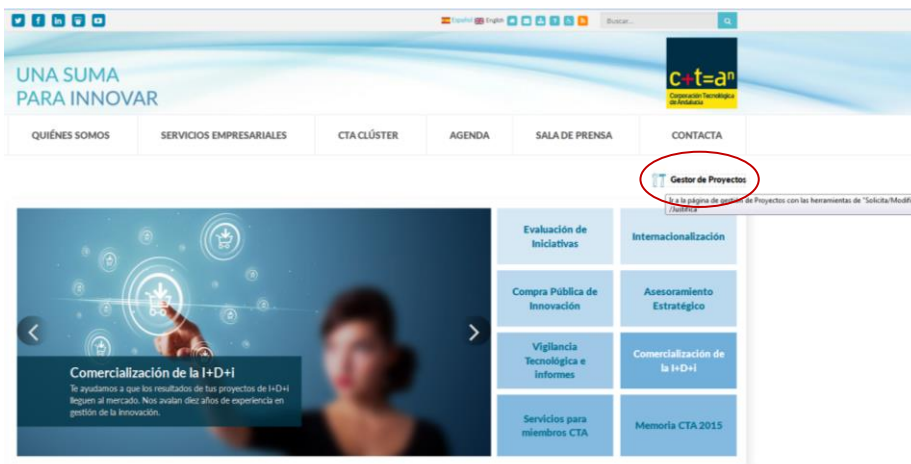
Español English

Buscar...

UNA SUMA PARA INNOVAR

c+t=a$^n$
Corporación Tecnológica de Andalucía

QUIÉNES SOMOS
SERVICIOS EMPRESARIALES
CTA CLÚSTER
AGENDA
SALA DE PRENSA
CONTACTA

Gestor de Proyectos

Ir a la página de gestión de Proyectos con las herramientas de "Solicita/Modifi /Justifica

Comercialización de la I+D+i
Te ayudamos a que los resultados de tus proyectos de I+D+i lleguen al mercado. Nos avalan diez años de experiencia en gestión de la innovación.

Evaluación de Iniciativas
Internacionalización
Compra Pública de Innovación
Asesoramiento Estratégico
Vigilancia Tecnológica e informes
Comercialización de la I+D+i
Servicios para miembros CTA
Memoria CTA 2015